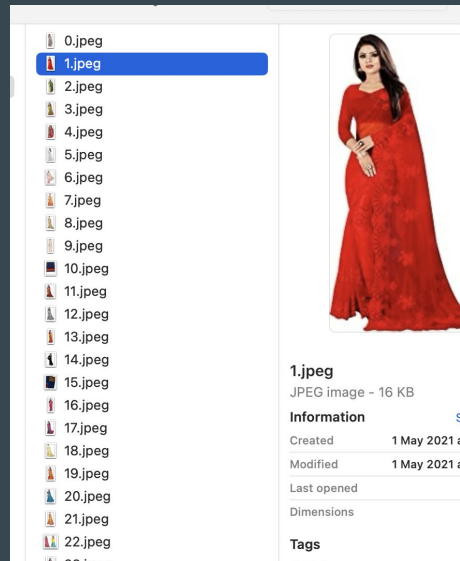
0.jpeg
1.jpeg
2.jpeg
3.jpeg
4.jpeg
5.jpeg
6.jpeg
7.jpeg
8.jpeg
9.jpeg
10.jpeg
11.jpeg
12.jpeg
13.jpeg
14.jpeg
15.jpeg
16.jpeg
17.jpeg
18.jpeg
19.jpeg
20.jpeg
21.jpeg
22.jpeg

1.jpeg
JPEG image - 16 KB

Information
S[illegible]

| | |
|---|---|
| Created | 1 May 2021 a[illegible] |
| Modified | 1 May 2021 a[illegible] |
| Last opened | |
| Dimensions | |

Tags